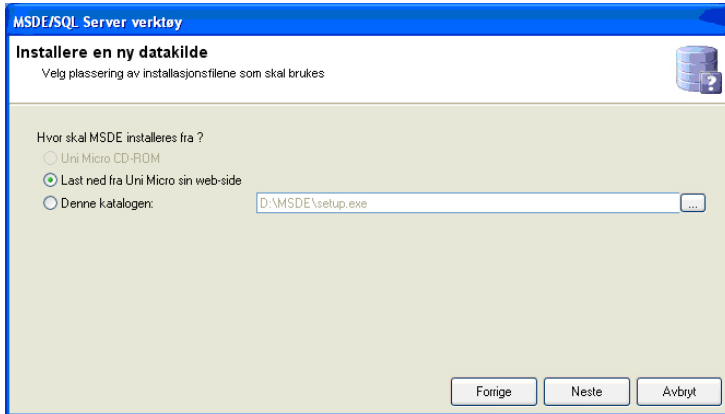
MSDE/SQL Server verktøy

Installere en ny datakilde
Velg plassering av installasjonsfilene som skal brukes

Hvor skal MSDE installeres fra ?
Uni Micro CD-ROM
Last ned fra Uni Micro sin web-side
Denne katalogen:
D:\MSDE\setup.exe
...

Forrige
Neste
Avbryt